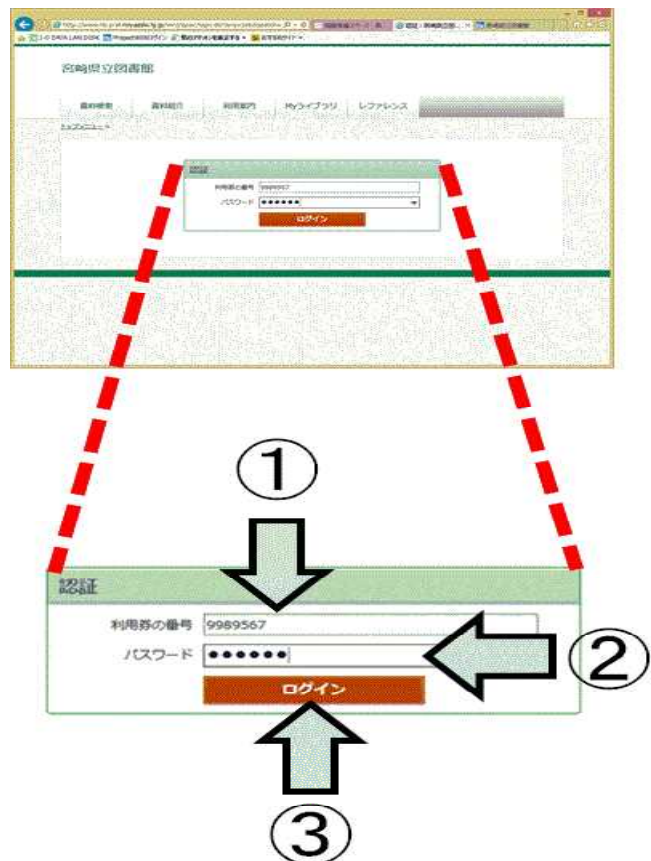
宮崎県立図書館

資料検索 資料紹介 利用案内 Myライブラリ レファレンス

トップページ >

認証
利用券の番号 9989567
パスワード ●●●●●●
ログイン

①

認証
利用券の番号 9989567
パスワード ●●●●●●
ログイン

②

③